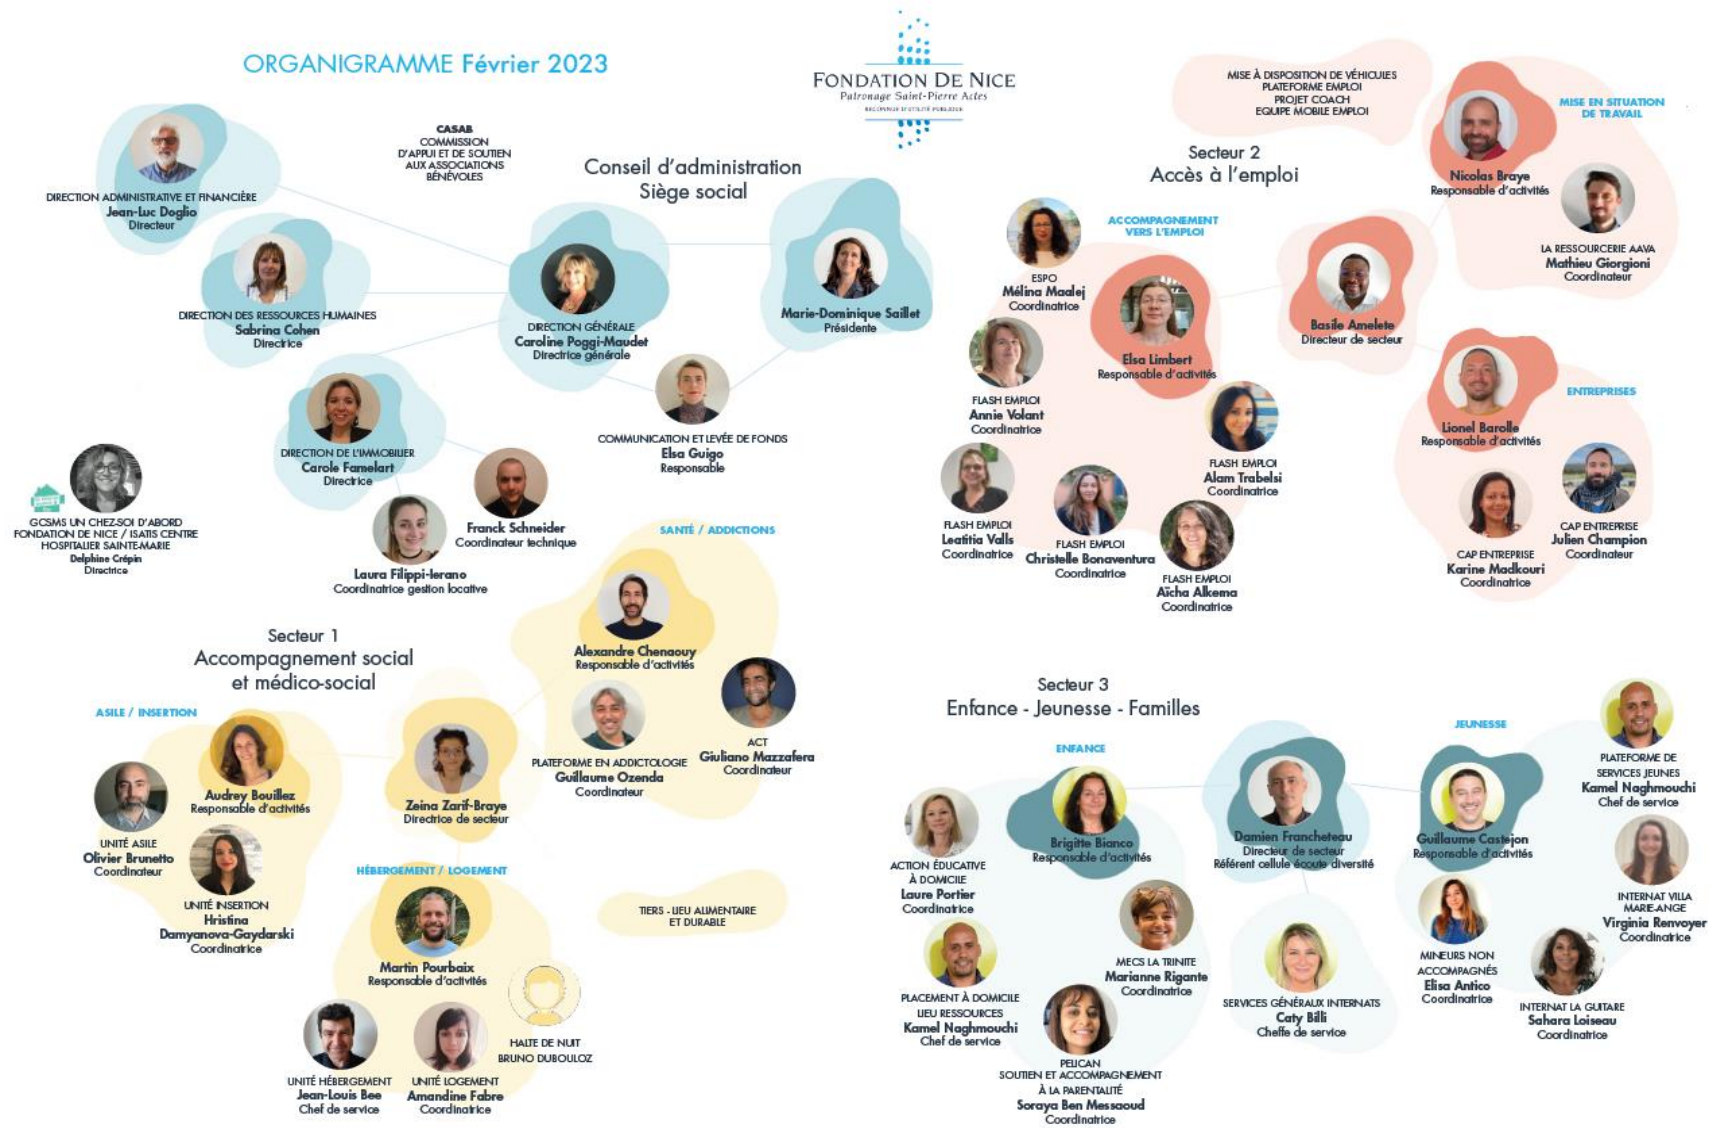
ORGANIGRAMME Février 2023

FONDATION DE NICE
Patronage Saint-Pierre Actes
RECONNUE D'UTILITÉ PUBLIQUE

CASAB
COMMISSION D'APPUI ET DE SOUTIEN AUX ASSOCIATIONS BÉNÉVOLES

Conseil d'administration
Siège social

DIRECTION ADMINISTRATIVE ET FINANCIÈRE
Jean-Luc Doglio
Directeur

DIRECTION DES RESSOURCES HUMAINES
Sabrina Cohen
Directrice

DIRECTION GÉNÉRALE
Caroline Poggi-Maudet
Directrice générale

Marie-Dominique Saillet
Présidente

COMMUNICATION ET LEVÉE DE FONDS
Elsa Guigo
Responsable

DIRECTION DE L'IMMOBILIER
Carole Famelart
Directrice

Franck Schneider
Coordinateur technique

Laura Filippi-Ierano
Coordinatrice gestion locative

GCSMS UN CHEZ-SOI D'ABORD
FONDATION DE NICE / ISATIS CENTRE HOSPITALIER SAINTE-MARIE
Delphine Crépin
Directrice

Secteur 2
Accès à l'emploi

MISE À DISPOSITION DE VÉHICULES
PLATEFORME EMPLOI
PROJET COACH
EQUIPE MOBILE EMPLOI

MISE EN SITUATION DE TRAVAIL

Nicolas Braye
Responsable d'activités

LA RESSOURCERIE AAVA
Mathieu Giorgioni
Coordinateur

ACCOMPAGNEMENT VERS L'EMPLOI

ESPO
Mélina Maalej
Coordinatrice

Elsa Limbert
Responsable d'activités

Basile Amelete
Directeur de secteur

FLASH EMPLOI
Annie Volant
Coordinatrice

FLASH EMPLOI
Alam Trabelsi
Coordinatrice

FLASH EMPLOI
Leatitia Valls
Coordinatrice

FLASH EMPLOI
Christelle Bonaventura
Coordinatrice

FLASH EMPLOI
Aïcha Alkema
Coordinatrice

ENTREPRISES

Lionel Barolle
Responsable d'activités

CAP ENTREPRISE
Karine Madkouri
Coordinatrice

CAP ENTREPRISE
Julien Champion
Coordinateur

Secteur 1
Accompagnement social et médico-social

SANTÉ / ADDICTIONS

Alexandre Chenaouy
Responsable d'activités

PLATEFORME EN ADDICTOLOGIE
Guillaume Ozenda
Coordinateur

ACT
Giuliano Mazzafera
Coordinateur

ASILE / INSERTION

Audrey Bouillez
Responsable d'activités

UNITÉ ASILE
Olivier Brunetto
Coordinateur

UNITÉ INSERTION
Hristina Damyanova-Gaydarski
Coordinatrice

Zeina Zarif-Braye
Directrice de secteur

HÉBERGEMENT / LOGEMENT

Martin Pourbaix
Responsable d'activités

TIERS - LIEU ALIMENTAIRE ET DURABLE

HALTE DE NUIT
BRUNO DUBOULOZ

UNITÉ HÉBERGEMENT
Jean-Louis Bee
Chef de service

UNITÉ LOGEMENT
Amandine Fabre
Coordinatrice

Secteur 3
Enfance - Jeunesse - Familles

ENFANCE

ACTION ÉDUCATIVE À DOMICILE
Laure Portier
Coordinatrice

Brigitte Bianco
Responsable d'activités

Damien Francheteau
Directeur de secteur
Référent cellule écoute diversité

JEUNESSE

Guillaume Castejon
Responsable d'activités

PLATEFORME DE SERVICES JEUNES
Kamel Naghmouchi
Chef de service

INTERNAT VILLA MARIE-ANGE
Virginia Renvoyer
Coordinatrice

PLACEMENT À DOMICILE
LIEU RESSOURCES
Kamel Naghmouchi
Chef de service

MECS LA TRINITE
Marianne Rigante
Coordinatrice

SERVICES GÉNÉRAUX INTERNATS
Caty Billi
Cheffe de service

MINEURS NON ACCOMPAGNÉS
Elisa Antico
Coordinatrice

INTERNAT LA GUITARE
Sahara Loiseau
Coordinatrice

PELICAN
SOUTIEN ET ACCOMPAGNEMENT À LA PARENTALITÉ
Soraya Ben Messaoud
Coordinatrice